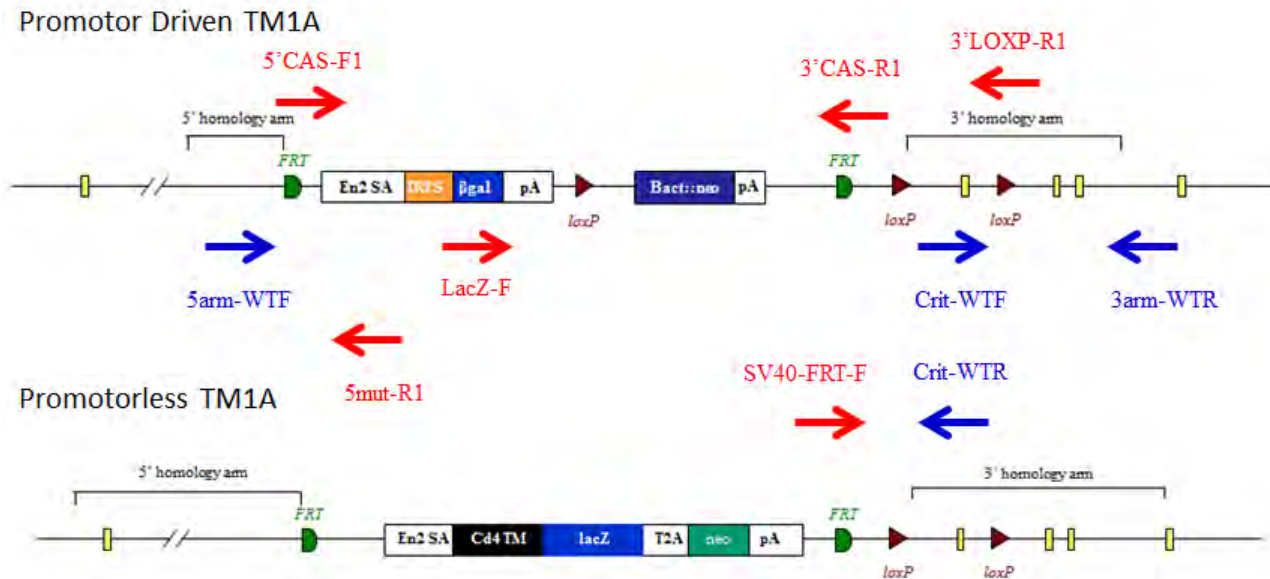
Promotor Driven TM1A

5'CAS-F1

3'CAS-R1

3'LOXP-R1

5' homology arm

3' homology arm

FRT

En2 SA

IRES

βgal

pA

loxP

Bact::neo

pA

FRT

loxP

loxP

5arm-WTF

LacZ-F

Crit-WTF

3arm-WTR

5mut-R1

SV40-FRT-F

Crit-WTR

Promotorless TM1A

5' homology arm

3' homology arm

FRT

En2 SA

Cd4 TM

lacZ

T2A

neo

pA

FRT

loxP

loxP